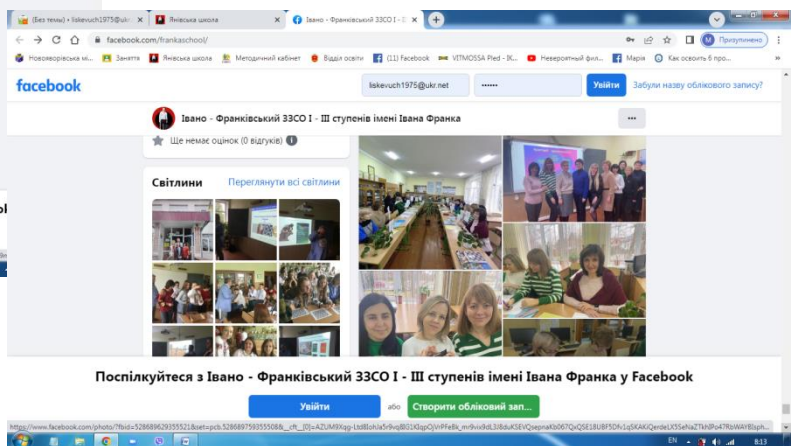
(Без теми) - liskevuch1975@ukr ×
Янівська школа ×
Івано - Франківський ЗЗСО І - ×
+
facebook.com/frankaschool/
Призупинено
Новояворівська мі...
Заняття
Янівська школа
Методичний кабінет
Відділ освіти
(11) Facebook
VITMOSSA Pled - ВК...
Неверояотный фил...
Марія
Как освоить 6 про...
»
facebook
liskevuch1975@ukr.net
••••••
Увійти
Забули назву облікового запису?
Івано - Франківський ЗЗСО І - ІІІ ступенів імені Івана Франка
•••
Ще немає оцінок (0 відгуків)
Світлини
Переглянути всі світлини
Поспілкуйтеся з Івано - Франківський ЗЗСО І - ІІІ ступенів імені Івана Франка у Facebook
Увійти
або
Створити обліковий зап...
https://www.facebook.com/photo/?fbid=528689629355521&set=pcb.528689759355508&__cft__[0]=AZUM9Xqg-Lbd8Ioh/a5r9vqBG1KlqpOjVrPFe8k_mr9vix9dL3J8duKSEVQsepnaKb067QxQSE1BUBF5DIv1qSKAKiQerdeLX5SeNaZTkhlPo47RbWAY8lsph...
EN
8:13